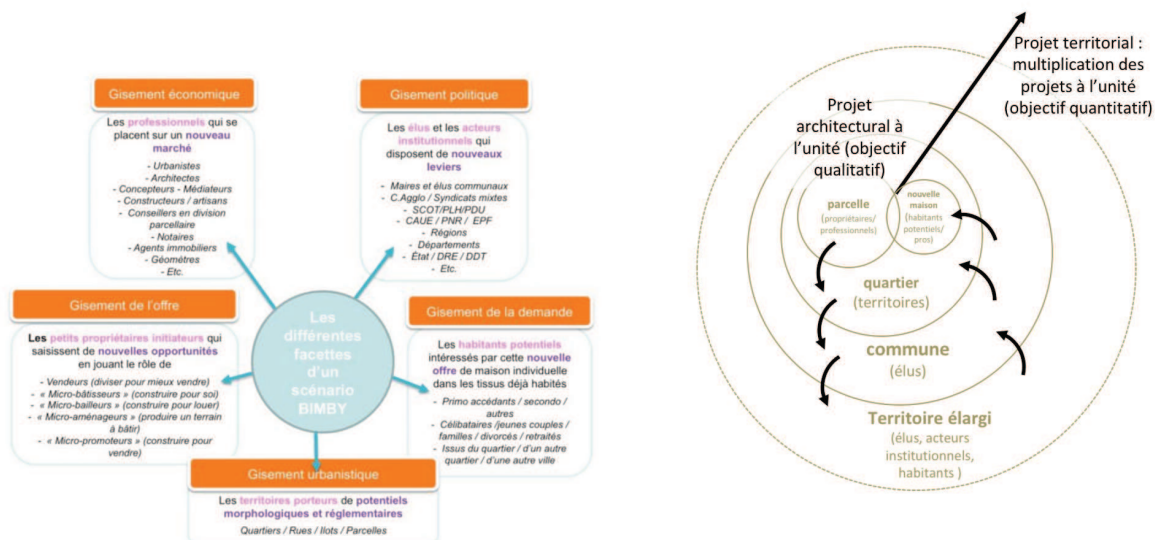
Gisement économique

Les professionnels qui se placent sur un nouveau marché

- Urbanistes
- Architectes
- Concepteurs - Médiateurs
- Constructeurs / artisans
- Conseillers en division parcellaire
- Notaires
- Agents immobiliers
- Géomètres
- Etc.

Gisement politique

Les élus et les acteurs institutionnels qui disposent de nouveaux leviers

- Maires et élus communaux
- C.Agglo / Syndicats mixtes
- SCOT/PLH/PDU
- CAUE / PNR / EPF
- Régions
- Départements
- État / DRE / DDT
- Etc.

Gisement de l'offre

Les petits propriétaires initiateurs qui saisissent de nouvelles opportunités en jouant le rôle de

- Vendeurs (diviser pour mieux vendre)
- « Micro-bâtisseurs » (construire pour soi)
- « Micro-bailleurs » (construire pour louer)
- « Micro-aménageurs » (produire un terrain à bâtir)
- « Micro-promoteurs » (construire pour vendre)

Les différentes facettes d'un scénario BIMBY

Gisement de la demande

Les habitants potentiels intéressés par cette nouvelle offre de maison individuelle dans les tissus déjà habités

- Primo accédants / secondo / autres
- Célibataires /jeunes couples / familles / divorcés / retraités
- Issus du quartier / d'un autre quartier / d'une autre ville

Gisement urbanistique

Les territoires porteurs de potentiels morphologiques et réglementaires

Quartiers / Rues / Ilots / Parcelles

Projet territorial : multiplication des projets à l'unité (objectif quantitatif)

Projet architectural à l'unité (objectif qualitatif)

parcelle (propriétaires/ professionnels)

nouvelle maison (habitants potentiels/ pros)

quartier (territoires)

commune (élus)

Territoire élargi (élus, acteurs institutionnels, habitants )